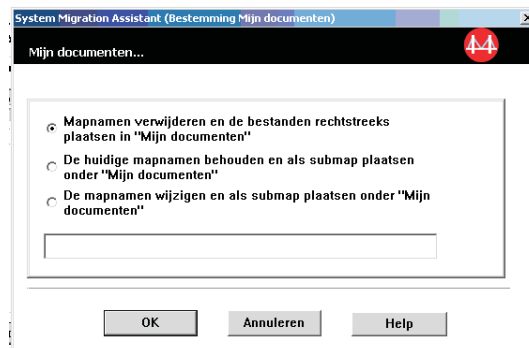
System Migration Assistant (Bestemming Mijn documenten)

Mijn documenten...

Mapnamen verwijderen en de bestanden rechtstreeks plaatsen in "Mijn documenten"

De huidige mapnamen behouden en als submap plaatsen onder "Mijn documenten"

De mapnamen wijzigen en als submap plaatsen onder "Mijn documenten"

OK

Annuleren

Help